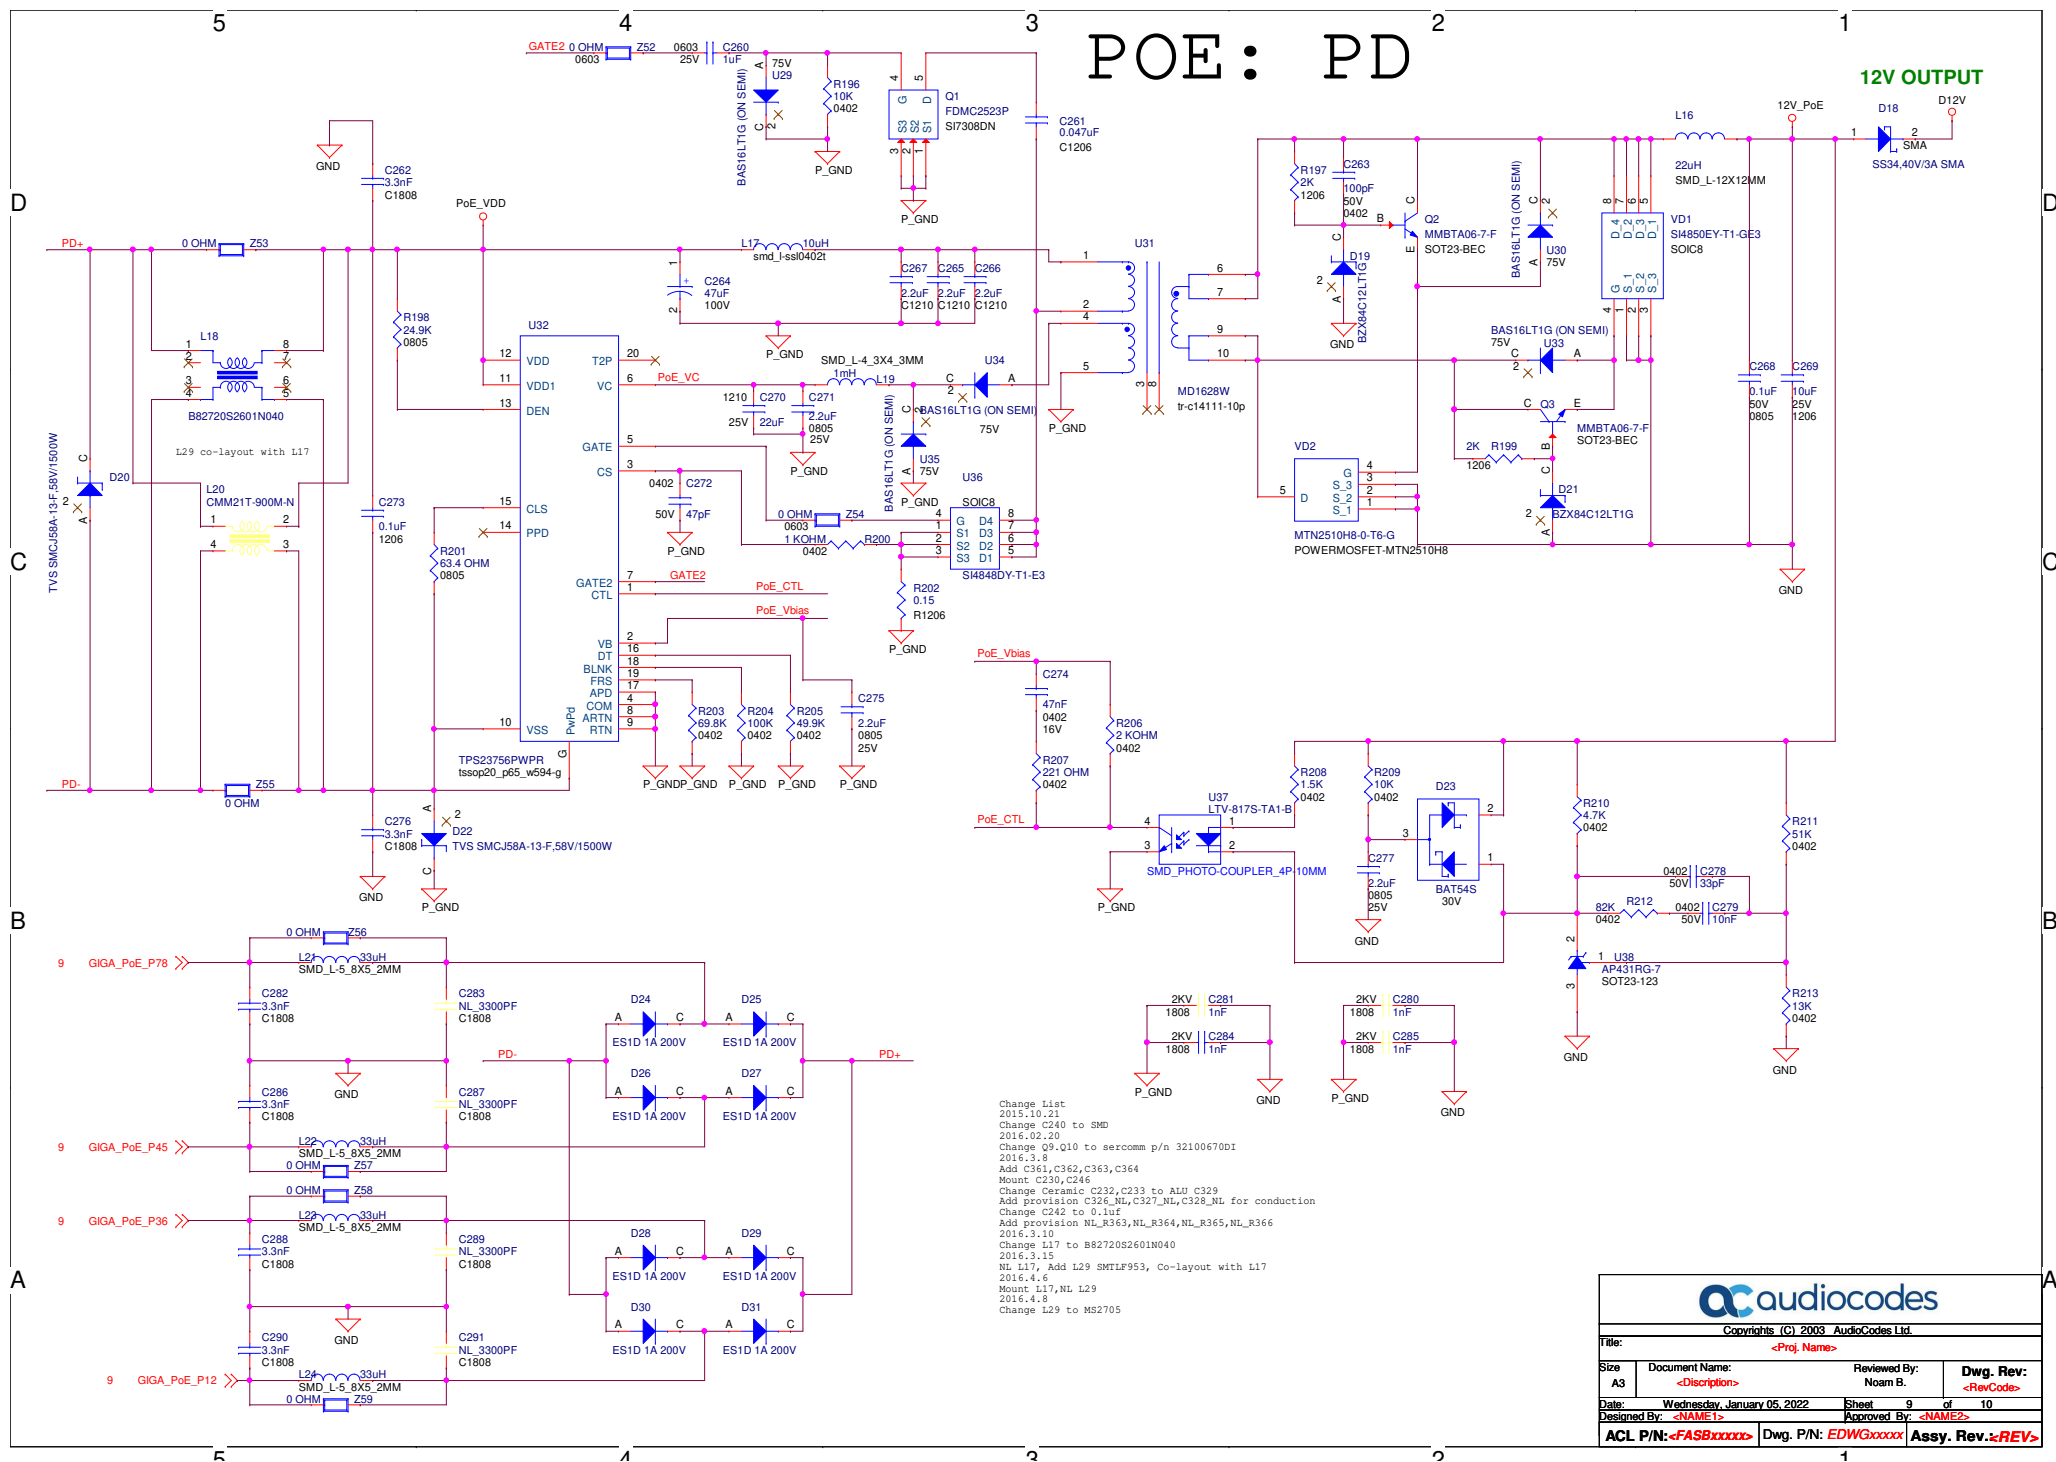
5 4 3 2 1

POE: PD

12V OUTPUT

D C B A

GATE2 0 OHM 0603 Z52 0603 25V C260 1uF 75V U29 BAS16LT1G (ON SEMI) R196 10K 0402 P_GND Q1 FDMC2523P SI7308DN C261 0.047uF C1206 P_GND

GND C262 3.3nF C1808 PoE_VDD PD+ 0 OHM Z53 L17 10uH smd_l-ssl0402t C264 47uF 100V C267 2.2uF C1210 C265 2.2uF C1210 C266 2.2uF C1210 P_GND U31

L18 B82720S2601N040 L29 co-layout with L17 R198 24.9K 0805 U32 VDD VDD1 DEN T2P VC GATE CS CLS PPD GATE2 CTL VB DT BLNK FRS APD COM ARTN RTN VSS PwPd TPS23756PWPR tssop20_p65_w594-g

PoE_VC SMD_L-4_3X4_3MM 1mH L19 U34 BAS16LT1G (ON SEMI) 75V C270 22uF 1210 25V C271 2.2uF 0805 25V P_GND U35 75V BAS16LT1G (ON SEMI) P_GND U36 SOIC8 SI4848DY-T1-E3 0 OHM Z54 0603 1 KOHM R200 0402 R202 0.15 R1206 P_GND

C272 0402 50V 47pF P_GND GATE2 PoE_CTL PoE_Vbias

MD1628W tr-c14111-10p P_GND

TVS SMCJ58A-13-F,58V/1500W D20 L20 CMM21T-900M-N C273 0.1uF 1206 R201 63.4 OHM 0805

R203 69.8K 0402 R204 100K 0402 R205 49.9K 0402 C275 2.2uF 0805 25V P_GND P_GND P_GND P_GND P_GND

PD- Z55 0 OHM C276 3.3nF C1808 GND D22 TVS SMCJ58A-13-F,58V/1500W P_GND

R197 2K 1206 C263 100pF 50V 0402 Q2 MMBTA06-7-F SOT23-BEC D19 BZX84C12LT1G GND BAS16LT1G (ON SEMI) U30 75V L16 22uH SMD_L-12X12MM 12V_PoE D18 SS34,40V/3A SMA D12V VD1 SI4850EY-T1-GE3 SOIC8

BAS16LT1G (ON SEMI) 75V U33 Q3 MMBTA06-7-F SOT23-BEC 2K R199 1206 D21 BZX84C12LT1G C268 0.1uF 50V 0805 C269 10uF 25V 1206 GND VD2 MTN2510H8-0-T6-G POWERMOSFET-MTN2510H8

PoE_Vbias C274 47nF 0402 16V R206 2 KOHM 0402 R207 221 OHM 0402 PoE_CTL U37 LTV-817S-TA1-B SMD_PHOTO-COUPLER_4P_10MM P_GND R208 1.5K 0402 R209 10K 0402 D23 BAT54S 30V C277 2.2uF 0805 25V GND R210 4.7K 0402 R211 51K 0402 C278 0402 50V 33pF 82K 0402 R212 C279 0402 50V 10nF U38 AP431RG-7 SOT23-123 GND R213 13K 0402 GND

GIGA_PoE_P78 0 OHM Z56 L21 33uH SMD_L-5_8X5_2MM C282 3.3nF C1808 C283 NL_3300PF C1808 GND C286 3.3nF C1808 C287 NL_3300PF C1808 GIGA_PoE_P45 L22 33uH SMD_L-5_8X5_2MM 0 OHM Z57 D24 D25 D26 D27 ES1D 1A 200V PD- PD+

0 OHM Z58 GIGA_PoE_P36 L23 33uH SMD_L-5_8X5_2MM C288 3.3nF C1808 C289 NL_3300PF C1808 GND C290 3.3nF C1808 C291 NL_3300PF C1808 GIGA_PoE_P12 L24 33uH SMD_L-5_8X5_2MM 0 OHM Z59 D28 D29 D30 D31 ES1D 1A 200V

2KV C281 1808 1nF 2KV C284 1808 1nF P_GND GND 2KV C280 1808 1nF 2KV C285 1808 1nF P_GND GND

Change List
2015.10.21
Change C240 to SMD
2016.02.20
Change Q9,Q10 to sercomm p/n 32100670DI
2016.3.8
Add C361,C362,C363,C364
Mount C230,C246
Change Ceramic C232,C233 to ALU C329
Add provision C326_NL,C327_NL,C328_NL for conduction
Change C242 to 0.1uf
Add provision NL_R363,NL_R364,NL_R365,NL_R366
2016.3.10
Change L17 to B82720S2601N040
2016.3.15
NL L17, Add L29 SMTLF953, Co-layout with L17
2016.4.6
Mount L17,NL L29
2016.4.8
Change L29 to MS2705

audiocodes
Copyrights (C) 2003 AudioCodes Ltd.
Title: <Proj. Name>
Size A3 Document Name: <Discription> Reviewed By: Noam B. Dwg. Rev: <RevCode>
Date: Wednesday, January 05, 2022 Sheet 9 of 10
Designed By: <NAME1> Approved By: <NAME2>
ACL P/N:<FASBxxxxx> Dwg. P/N: EDWGxxxxx Assy. Rev.:<REV>